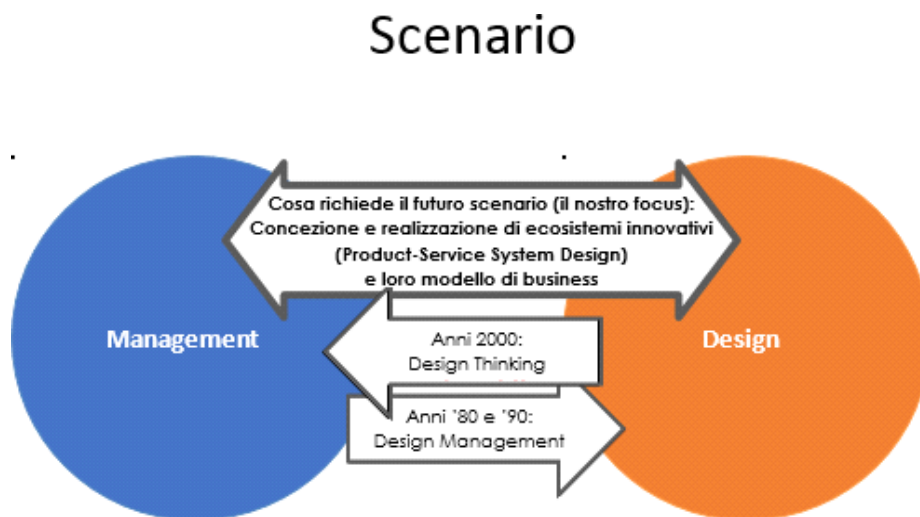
Scenario

Cosa richiede il futuro scenario (il nostro focus):
Concezione e realizzazione di ecosistemi innovativi
(Product-Service System Design)
e loro modello di business

Management

Design

Anni 2000:
Design Thinking

Anni '80 e '90:
Design Management